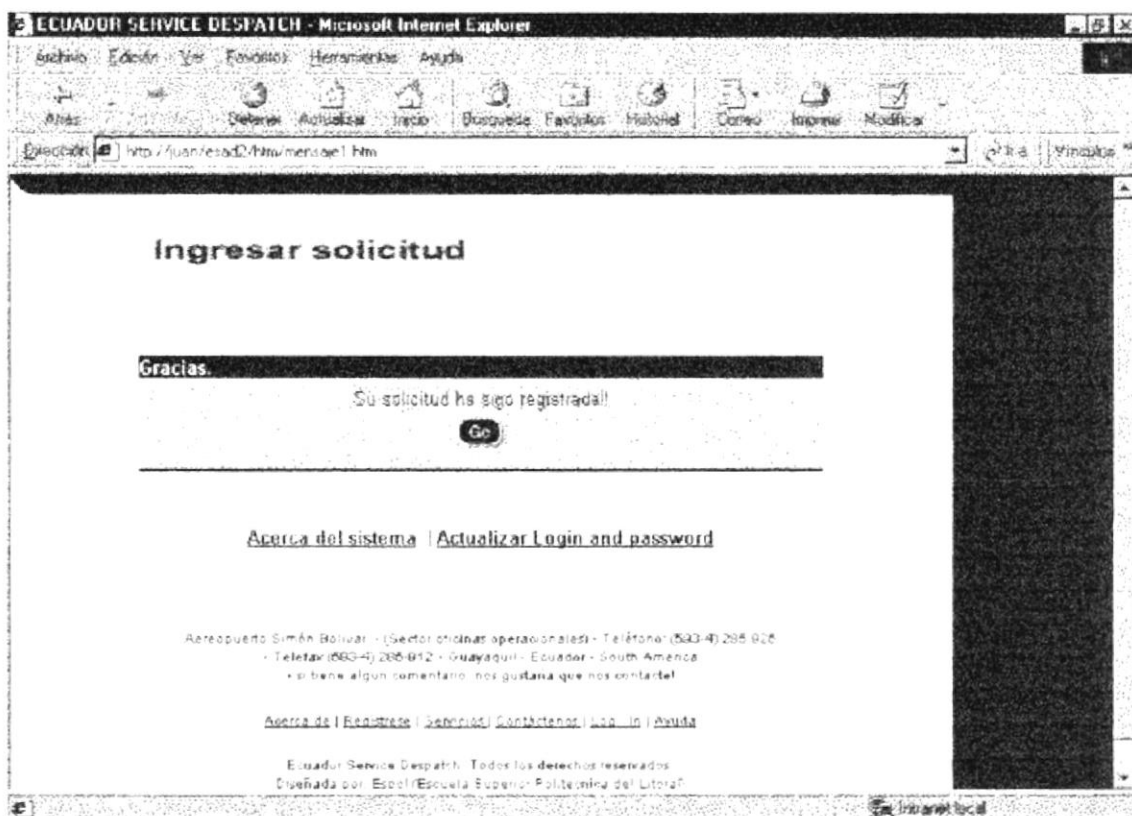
ECUADOR SERVICE DESPATCH - Microsoft Internet Explorer

Archivo Edición Ver Favoritos Herramientas Ayuda

Atrás Adelante Detener Actualizar Inicio Búsqueda Favoritos Historial Correo Imprimir Modificar

Dirección http://juan/esad2/htm/mensaje1.htm Ir a Vínculos

Ingresar solicitud

Gracias.

Su solicitud ha sido registrada!

Go

Acerca del sistema | Actualizar Login and password

Aeropuerto Simón Bolivar - (Sector oficinas operacionales) - Teléfono: (593-4) 285 926 - Telefax:(593-4) 286 912 - Guayaquil - Ecuador - South America
• si tiene algun comentario, nos gustaria que nos contacte!

Acerca de | Registrese | Servicios | Contáctenos | Log - In | Ayuda

Ecuador Service Despatch. Todos los derechos reservados.
Diseñada por: Espol (Escuela Superior Politecnica del Litoral)

Intranet local